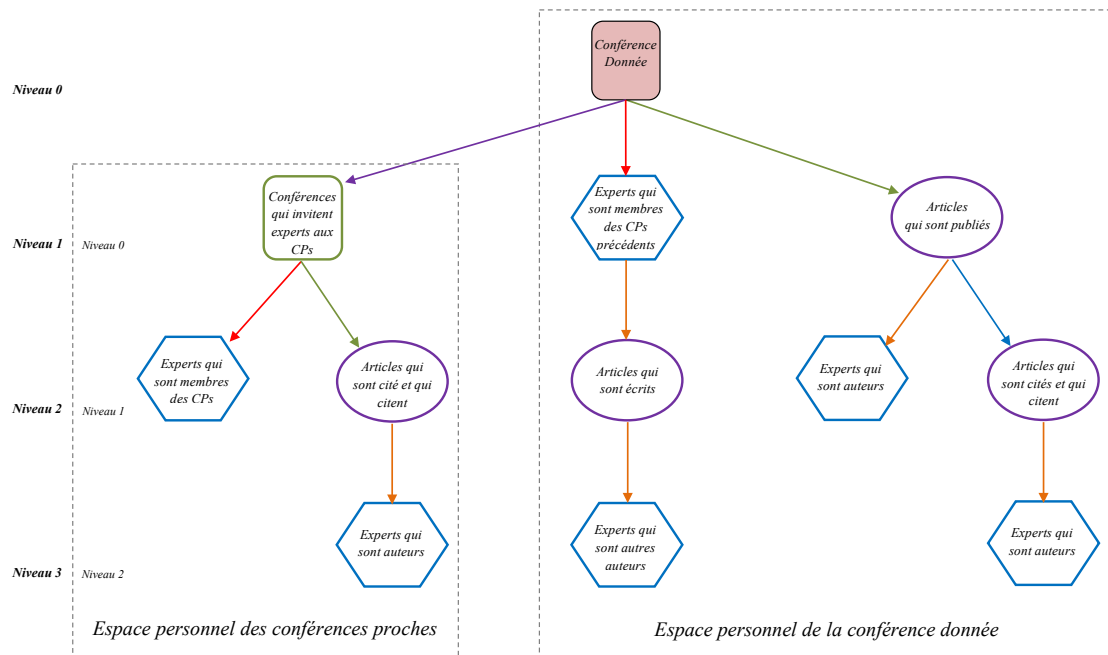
Niveau 0

Conférence Donnée

Niveau 1

Niveau 0

Conférences qui invitent experts aux CPs

Experts qui sont membres des CPs précédents

Articles qui sont publiés

Niveau 2

Niveau 1

Experts qui sont membres des CPs

Articles qui sont cité et qui citent

Articles qui sont écrits

Experts qui sont auteurs

Articles qui sont cités et qui citent

Niveau 3

Niveau 2

Experts qui sont auteurs

Experts qui sont autres auteurs

Experts qui sont auteurs

Espace personnel des conférences proches

Espace personnel de la conférence donnée